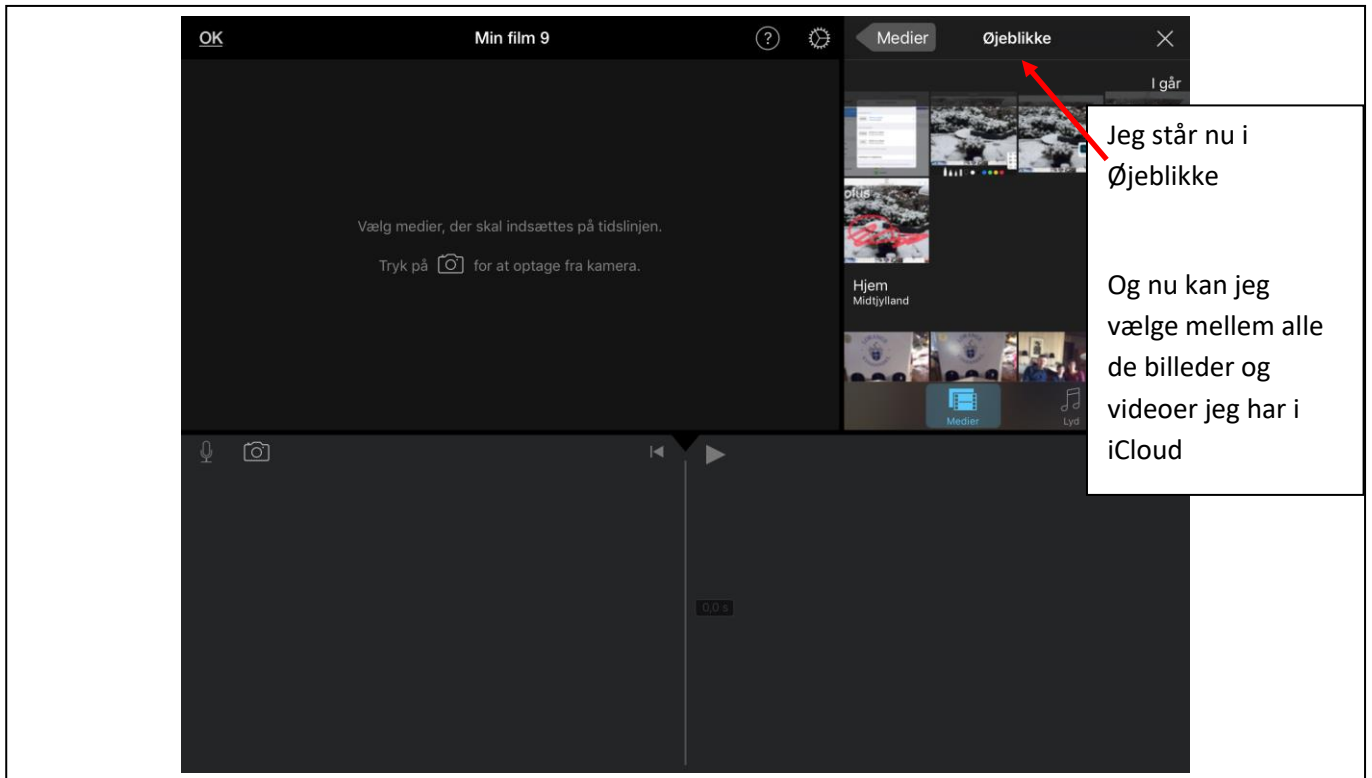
OK

Min film 9

Medier

Øjeblikke

I går

Jeg står nu i Øjeblikke

Og nu kan jeg vælge mellem alle de billeder og videoer jeg har i iCloud

Vælg medier, der skal indsættes på tidslinjen.

Tryk på for at optage fra kamera.

Hjem
Midtjylland

Medier

Lyd

0,0 s